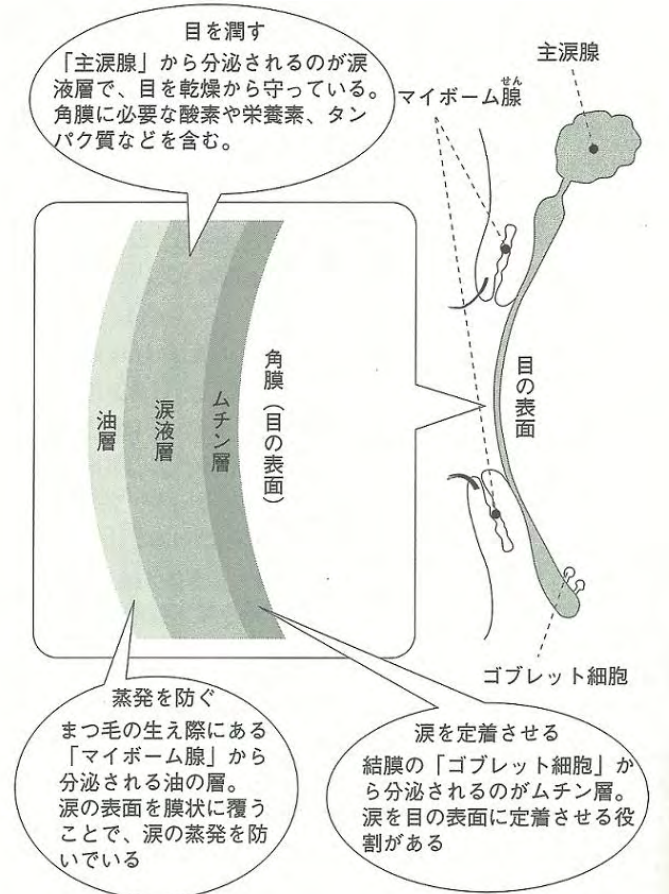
目を潤す
「主涙腺」から分泌されるのが涙液層で、目を乾燥から守っている。角膜に必要な酸素や栄養素、タンパク質などを含む。

主涙腺

マイボーム腺

せん

油層

涙液層

ムチン層

角膜（目の表面）

目の表面

ゴブレット細胞

蒸発を防ぐ
まつ毛の生え際にある「マイボーム腺」から分泌される油の層。涙の表面を膜状に覆うことで、涙の蒸発を防いでいる

涙を定着させる
結膜の「ゴブレット細胞」から分泌されるのがムチン層。涙を目の表面に定着させる役割がある